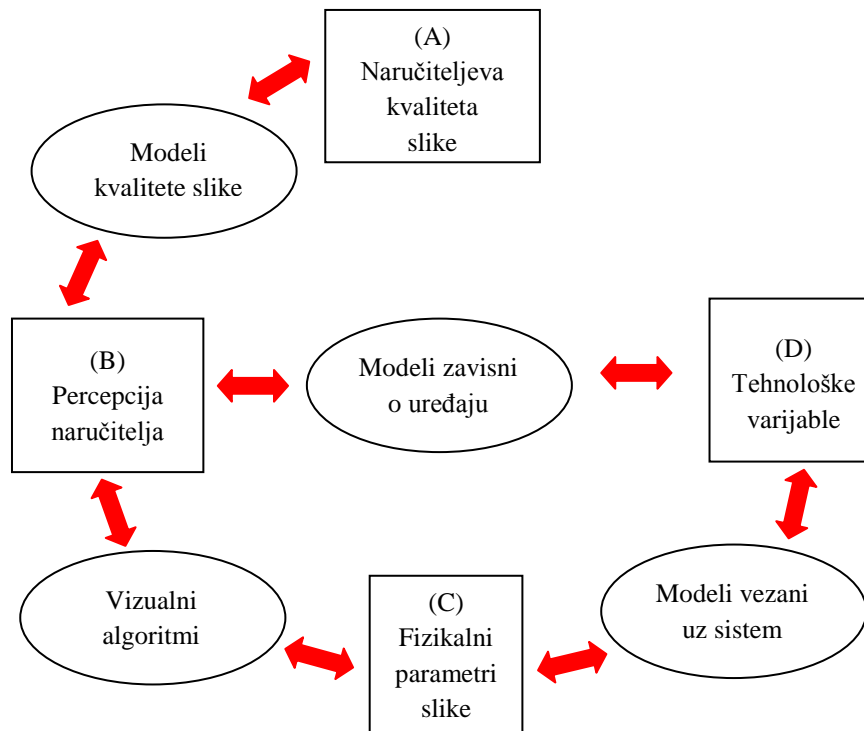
(A)
Naručiteljeva kvaliteta slike

Modeli kvalitete slike

(B)
Percepcija naručitelja

Modeli zavisni o uređaju

(D)
Tehnološke varijable

Vizualni algoritmi

(C)
Fizikalni parametri slike

Modeli vezani uz sistem